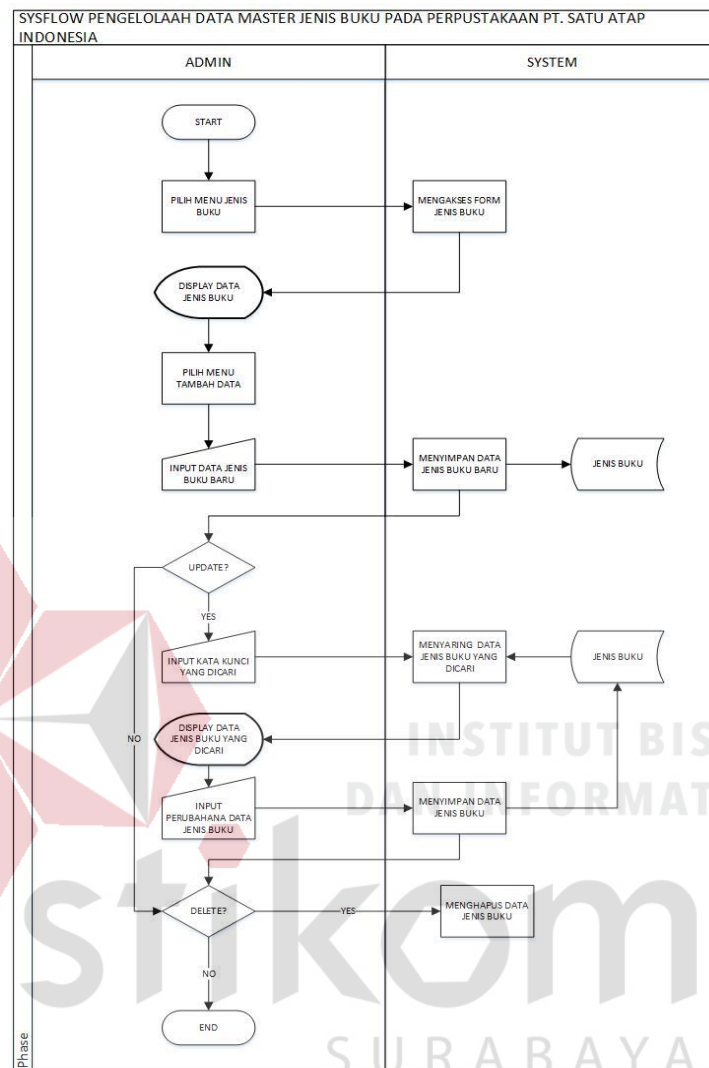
SYSFLOW PENGELOLAAH DATA MASTER JENIS BUKU PADA PERPUSTAKAAN PT. SATU ATAP INDONESIA

ADMIN

SYSTEM

START

PILIH MENU JENIS BUKU

MENGAKSES FORM JENIS BUKU

DISPLAY DATA JENIS BUKU

PILIH MENU TAMBAH DATA

INPUT DATA JENIS BUKU BARU

MENYIMPAN DATA JENIS BUKU BARU

JENIS BUKU

UPDATE?

YES

INPUT KATA KUNCI YANG DICARI

MENYARING DATA JENIS BUKU YANG DICARI

JENIS BUKU

NO

DISPLAY DATA JENIS BUKU YANG DICARI

INPUT PERUBAHANA DATA JENIS BUKU

MENYIMPAN DATA JENIS BUKU

DELETE?

YES

MENGHAPUS DATA JENIS BUKU

NO

END

Phase

INSTITUT BIS
DAN INFORMAT
stikom
SURABAYA